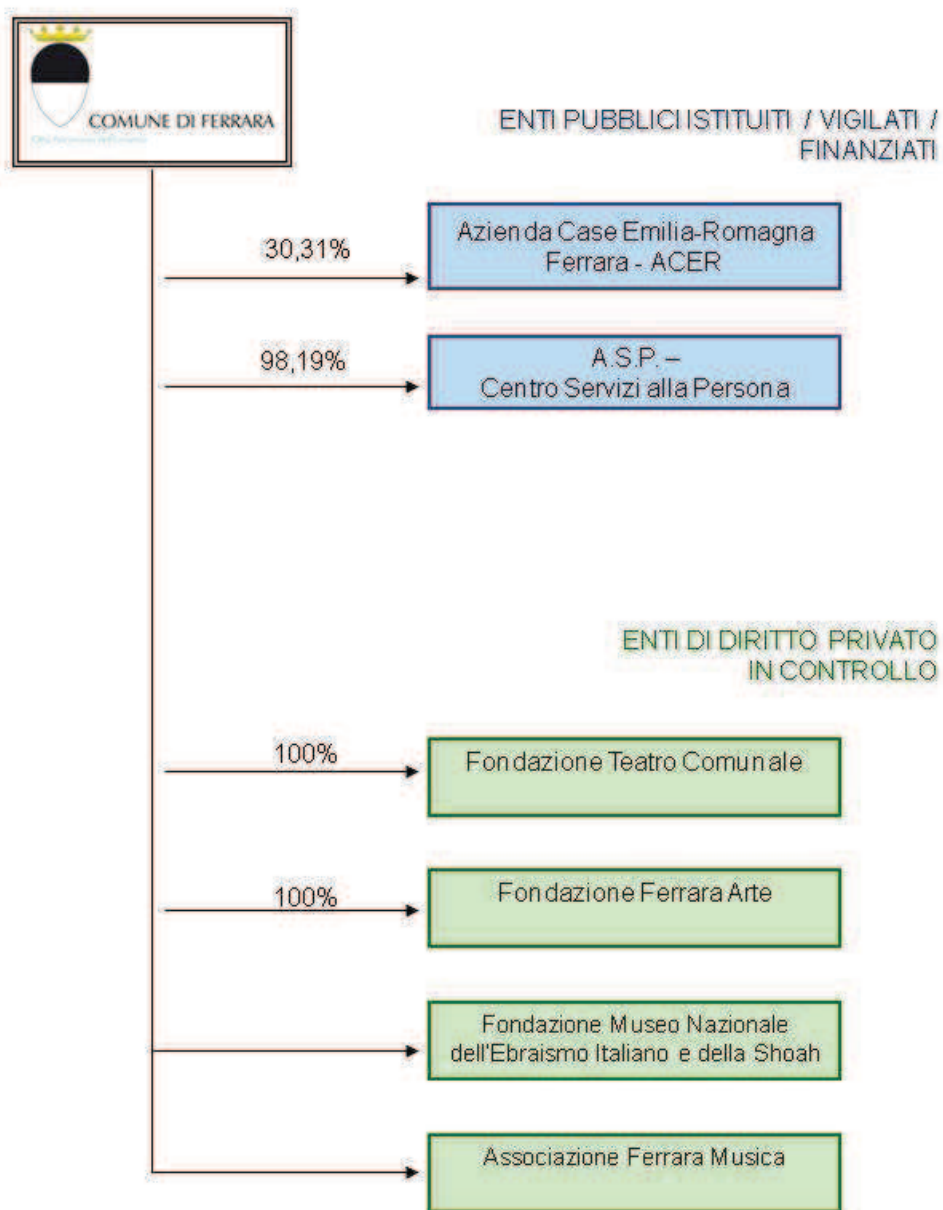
COMUNE DI FERRARA

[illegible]

ENTI PUBBLICI ISTITUITI / VIGILATI / FINANZIATI

30,31%

Azienda Case Emilia-Romagna Ferrara - ACER

98,19%

A.S.P. – Centro Servizi alla Persona

ENTI DI DIRITTO PRIVATO IN CONTROLLO

100%

Fondazione Teatro Comunale

100%

Fondazione Ferrara Arte

Fondazione Museo Nazionale dell'Ebraismo Italiano e della Shoah

Associazione Ferrara Musica